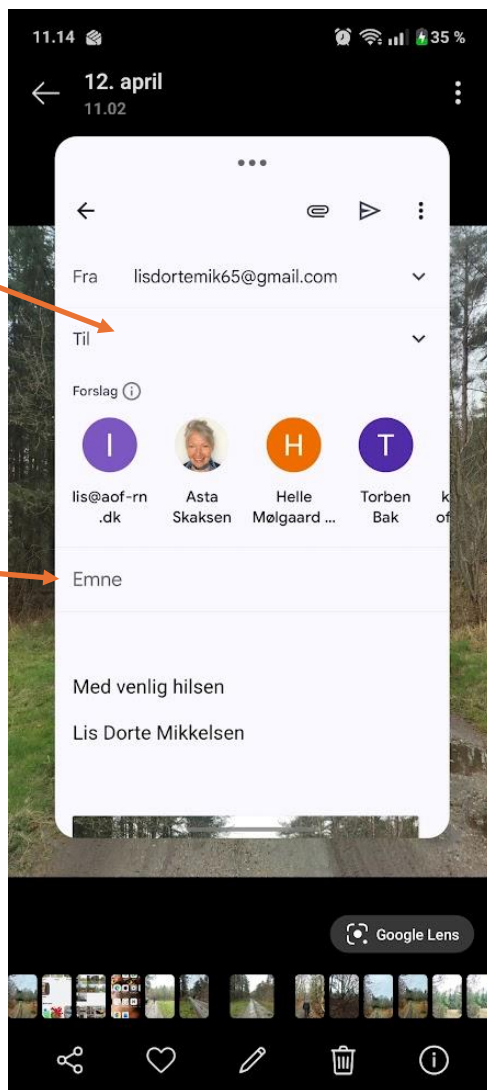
11.14

35 %

12. april
11.02

Fra lisdortemik65@gmail.com

Til

Forslag

I
lis@aof-rn.dk

Asta Skaksen

H
Helle Mølgaard ...

T
Torben Bak

k
of

Emne

Med venlig hilsen

Lis Dorte Mikkelsen

Google Lens